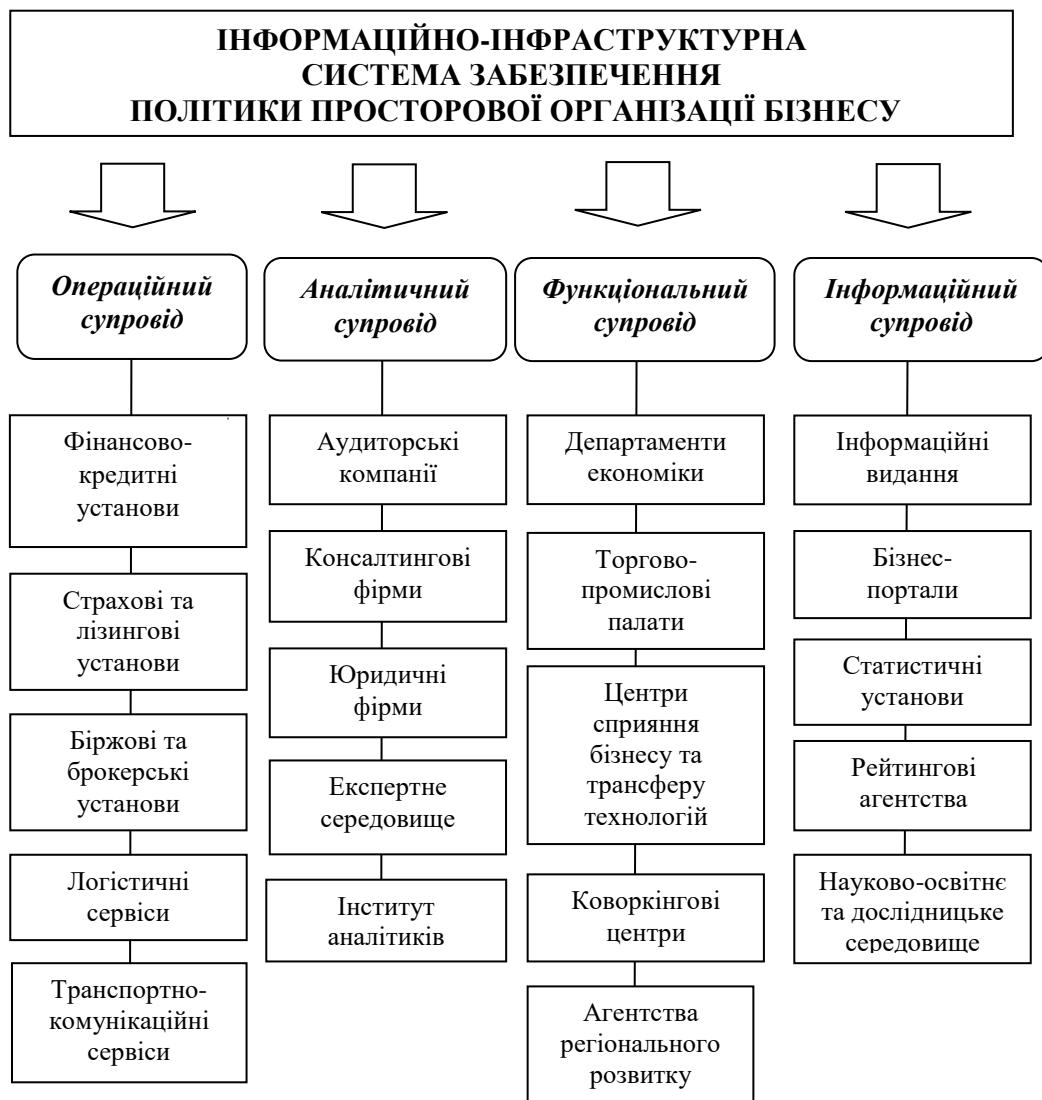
ІНФОРМАЦІЙНО-ІНФРАСТРУКТУРНА СИСТЕМА ЗАБЕЗПЕЧЕННЯ ПОЛІТИКИ ПРОСТОРОВОЇ ОРГАНІЗАЦІЇ БІЗНЕСУ

*Операційний супровід*

Фінансово-кредитні установи

Страхові та лізингові установи

Біржові та брокерські установи

Логістичні сервіси

Транспортно-комунікаційні сервіси

*Аналітичний супровід*

Аудиторські компанії

Консалтингові фірми

Юридичні фірми

Експертне середовище

Інститут аналітиків

*Функціональний супровід*

Департаменти економіки

Торгово-промислові палати

Центри сприяння бізнесу та трансферу технологій

Коворкінгові центри

Агентства регіонального розвитку

*Інформаційний супровід*

Інформаційні видання

Бізнес-портали

Статистичні установи

Рейтингові агентства

Науково-освітнє та дослідницьке середовище